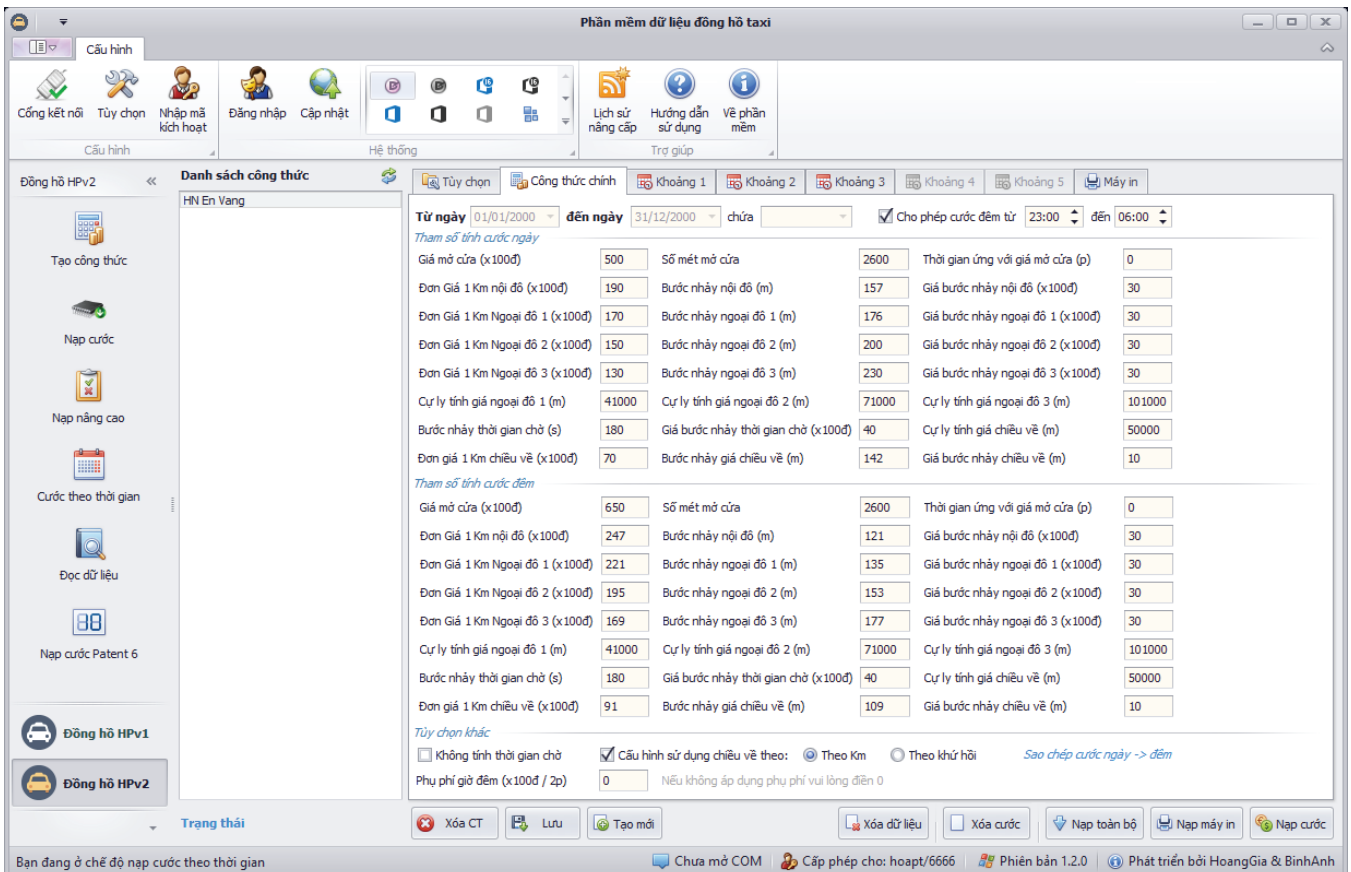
Phần mềm dữ liệu đồng hồ taxi

Cấu hình

Cổng kết nối Tùy chọn Nhập mã kích hoạt
Cấu hình
Đăng nhập Cập nhật
Hệ thống
Lịch sử nâng cấp Hướng dẫn sử dụng Về phần mềm
Trợ giúp

Đồng hồ HPv2 «

Tạo công thức
Nạp cước
Nạp nâng cao
Cước theo thời gian
Đọc dữ liệu
Nạp cước Patent 6

Đồng hồ HPv1
Đồng hồ HPv2

Danh sách công thức
HN En Vang

Tùy chọn | Công thức chính | Khoảng 1 | Khoảng 2 | Khoảng 3 | Khoảng 4 | Khoảng 5 | Máy in

Từ ngày 01/01/2000 đến ngày 31/12/2000 chứa
Cho phép cước đêm từ 23:00 đến 06:00

Tham số tính cước ngày

| | | | | | |
|---|---|---|---|---|---|
| Giá mở cửa (x100đ) | 500 | Số mét mở cửa | 2600 | Thời gian ứng với giá mở cửa (p) | 0 |
| Đơn Giá 1 Km nội đô (x100đ) | 190 | Bước nhảy nội đô (m) | 157 | Giá bước nhảy nội đô (x100đ) | 30 |
| Đơn Giá 1 Km Ngoại đô 1 (x100đ) | 170 | Bước nhảy ngoại đô 1 (m) | 176 | Giá bước nhảy ngoại đô 1 (x100đ) | 30 |
| Đơn Giá 1 Km Ngoại đô 2 (x100đ) | 150 | Bước nhảy ngoại đô 2 (m) | 200 | Giá bước nhảy ngoại đô 2 (x100đ) | 30 |
| Đơn Giá 1 Km Ngoại đô 3 (x100đ) | 130 | Bước nhảy ngoại đô 3 (m) | 230 | Giá bước nhảy ngoại đô 3 (x100đ) | 30 |
| Cự ly tính giá ngoại đô 1 (m) | 41000 | Cự ly tính giá ngoại đô 2 (m) | 71000 | Cự ly tính giá ngoại đô 3 (m) | 101000 |
| Bước nhảy thời gian chờ (s) | 180 | Giá bước nhảy thời gian chờ (x100đ) | 40 | Cự ly tính giá chiều về (m) | 50000 |
| Đơn giá 1 Km chiều về (x100đ) | 70 | Bước nhảy giá chiều về (m) | 142 | Giá bước nhảy chiều về (m) | 10 |

Tham số tính cước đêm

| | | | | | |
|---|---|---|---|---|---|
| Giá mở cửa (x100đ) | 650 | Số mét mở cửa | 2600 | Thời gian ứng với giá mở cửa (p) | 0 |
| Đơn Giá 1 Km nội đô (x100đ) | 247 | Bước nhảy nội đô (m) | 121 | Giá bước nhảy nội đô (x100đ) | 30 |
| Đơn Giá 1 Km Ngoại đô 1 (x100đ) | 221 | Bước nhảy ngoại đô 1 (m) | 135 | Giá bước nhảy ngoại đô 1 (x100đ) | 30 |
| Đơn Giá 1 Km Ngoại đô 2 (x100đ) | 195 | Bước nhảy ngoại đô 2 (m) | 153 | Giá bước nhảy ngoại đô 2 (x100đ) | 30 |
| Đơn Giá 1 Km Ngoại đô 3 (x100đ) | 169 | Bước nhảy ngoại đô 3 (m) | 177 | Giá bước nhảy ngoại đô 3 (x100đ) | 30 |
| Cự ly tính giá ngoại đô 1 (m) | 41000 | Cự ly tính giá ngoại đô 2 (m) | 71000 | Cự ly tính giá ngoại đô 3 (m) | 101000 |
| Bước nhảy thời gian chờ (s) | 180 | Giá bước nhảy thời gian chờ (x100đ) | 40 | Cự ly tính giá chiều về (m) | 50000 |
| Đơn giá 1 Km chiều về (x100đ) | 91 | Bước nhảy giá chiều về (m) | 109 | Giá bước nhảy chiều về (m) | 10 |

Tùy chọn khác
Không tính thời gian chờ   Cấu hình sử dụng chiều về theo: Theo Km   Theo khứ hồi   Sao chép cước ngày -> đêm
Phụ phí giờ đêm (x100đ / 2p) 0   Nếu không áp dụng phụ phí vui lòng điền 0

Trạng thái
Xóa CT   Lưu   Tạo mới   Xóa dữ liệu   Xóa cước   Nạp toàn bộ   Nạp máy in   Nạp cước

Bạn đang ở chế độ nạp cước theo thời gian   Chưa mở COM   Cấp phép cho: hoapt/6666   Phiên bản 1.2.0   Phát triển bởi HoangGia & BinhAnh